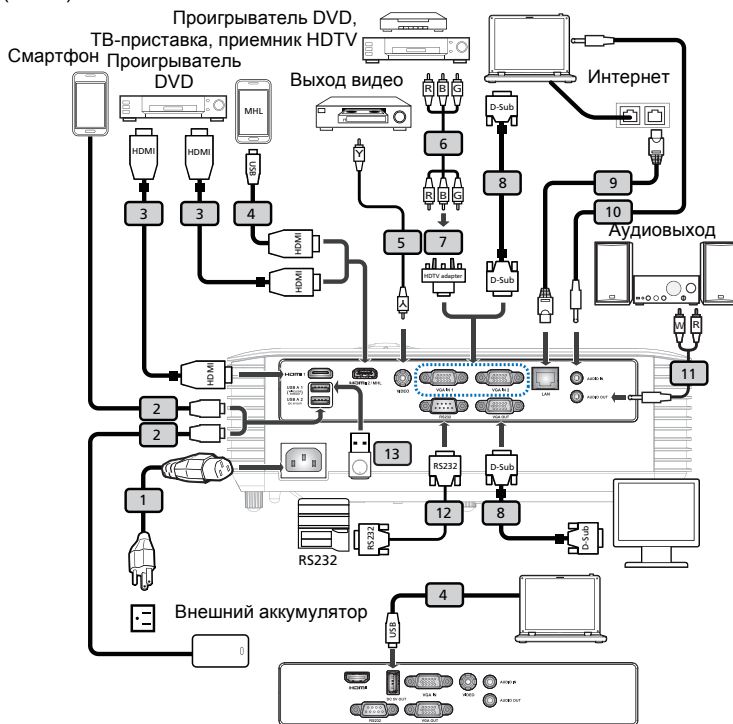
Проигрыватель DVD, ТВ-приставка, приемник HDTV

Смартфон

Проигрыватель DVD

Выход видео

Интернет

MHL

HDMI

HDMI

USB

R B G

Y

D-Sub

3

3

4

6

8

9

10

R B G

Аудиовыход

5

7

HDMI

HDMI

HDTV adapter

D-Sub

Y

W R

HDMI

11

2

2

13

1

RS232

D-Sub

12

8

RS232

D-Sub

RS232

Внешний аккумулятор

4

USB

HDMI

HDMI/MHL

VIDEO

VGA IN 1

VGA IN 2

LAN

AUDIO IN

AUDIO OUT

USB A 1

USB A 2

RS232

VGA OUT

HDMI

DC 5V OUT

VGA IN

VIDEO

AUDIO IN

AUDIO OUT

RS232

VGA OUT